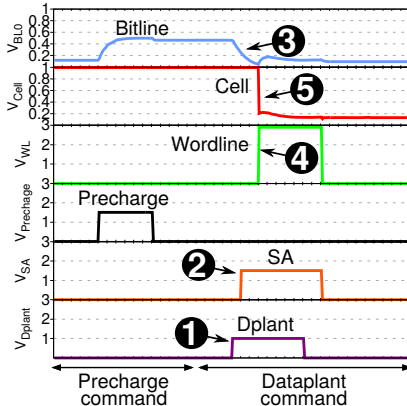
$V_{BL0}$ 1 0.8 0.6 0.4 0.2 0
Bitline
3
$V_{Cell}$ 1 0.8 0.6 0.4 0.2
Cell
5
$V_{WL}$ 3 2 1
Wordline
4
$V_{Prechage}$
Precharge
$V_{SA}$ 3 2 1
SA
2
$V_{Dplant}$ 2 1
1
Dplant
Precharge command
Dataplant command